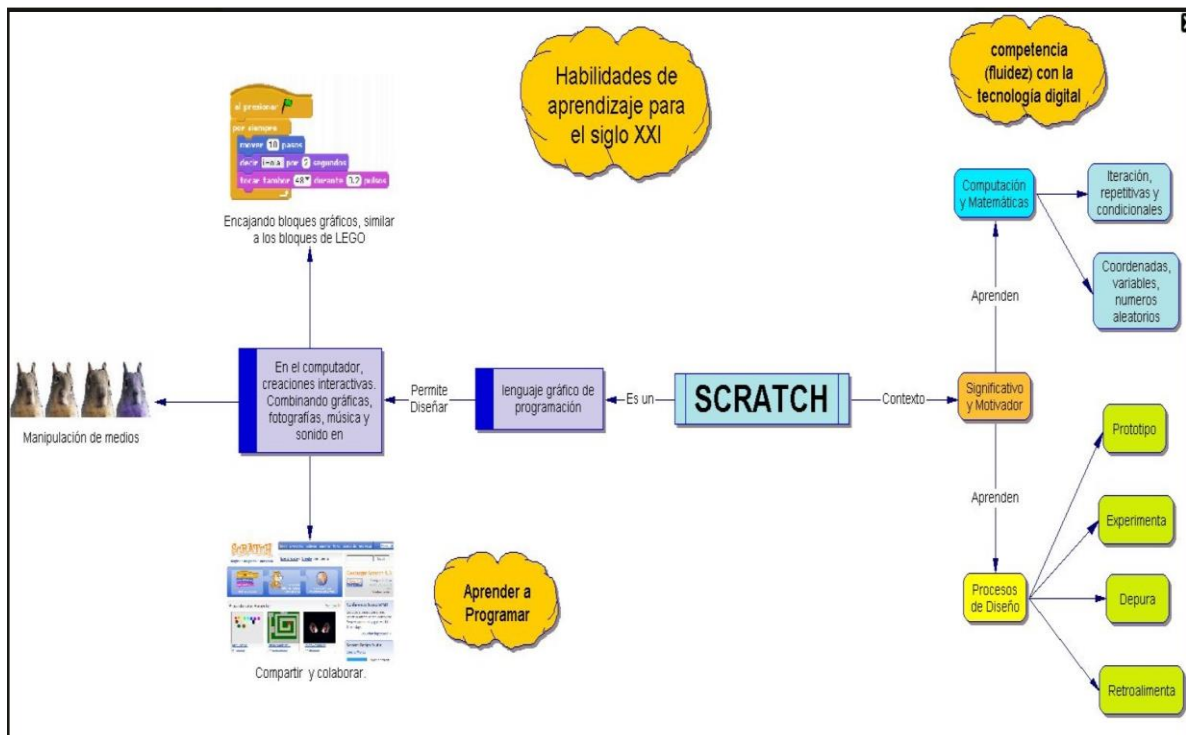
Habilidades de aprendizaje para el siglo XXI

competencia (fluidez) con la tecnología digital

al presionar
por siempre
mover 10 pasos
decir Hola por 2 segundos
tocar tambor 48 durante 0.2 pulsos

Encajando bloques gráficos, similar a los bloques de LEGO

Computación y Matemáticas

Iteración, repetitivas y condicionales

Coordenadas, variables, numeros aleatorios

Aprenden

Manipulación de medios

En el computador, creaciones interactivas. Combinando gráficas, fotografías, música y sonido en

Permite Diseñar

lenguaje gráfico de programación

Es un

SCRATCH

Contexto

Significativo y Motivador

Prototipo

Aprenden

Experimenta

Aprender a Programar

Procesos de Diseño

Depura

Compartir y colaborar.

Retroalimenta